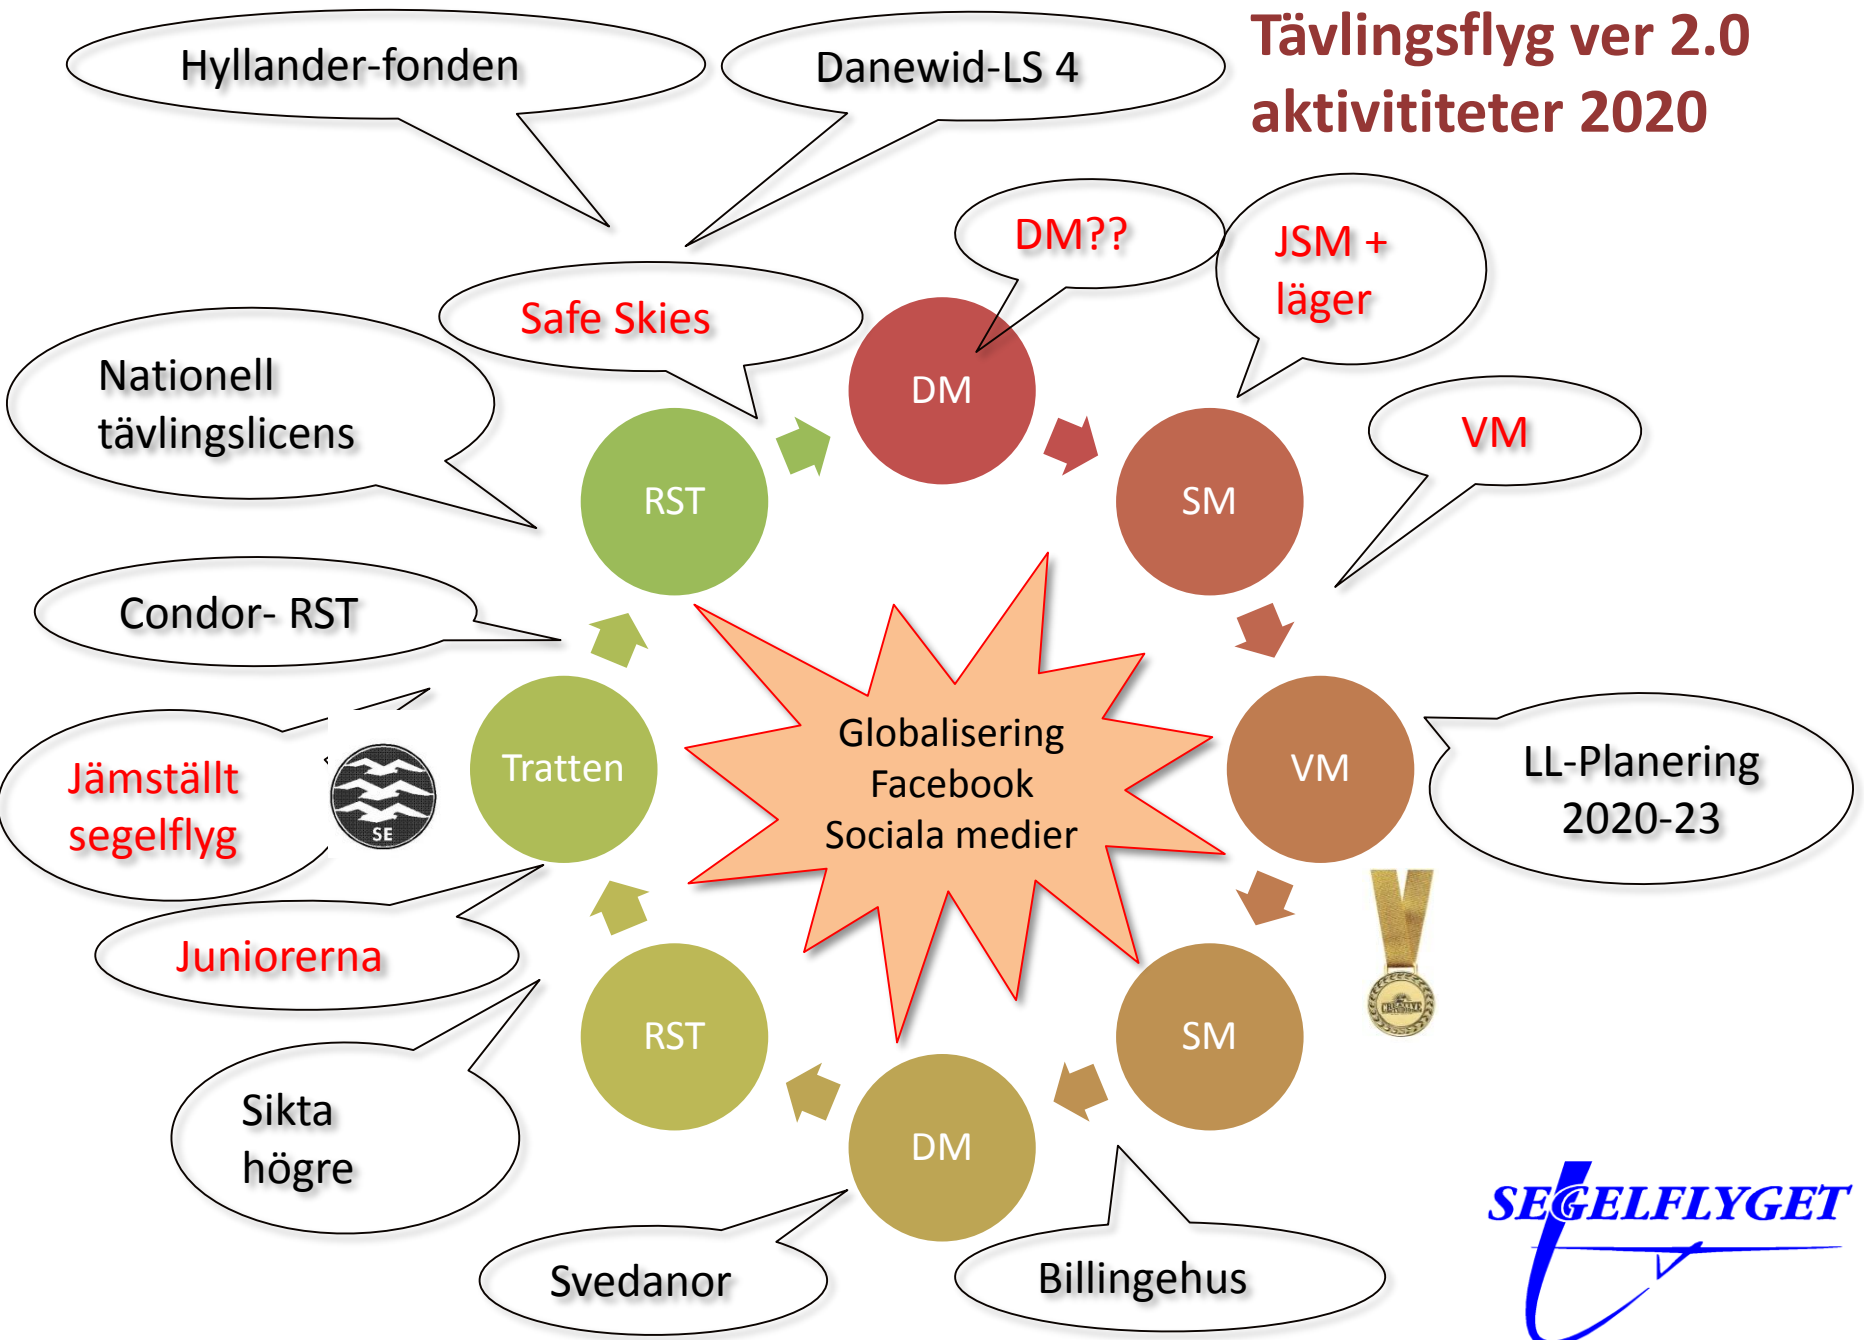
Tävlingsflyg ver 2.0
aktivititeter 2020

Hyllander-fonden

Danewid-LS 4

DM??

JSM +
läger

Safe Skies

Nationell
tävlingslicens

DM

RST

SM

VM

Condor- RST

Jämställt
segelflyg

SE

Tratten

Globalisering
Facebook
Sociala medier

VM

LL-Planering
2020-23

Juniorerna

RST

SM

Sikta
högre

DM

Svedanor

Billingehus

SEGELFLYGET